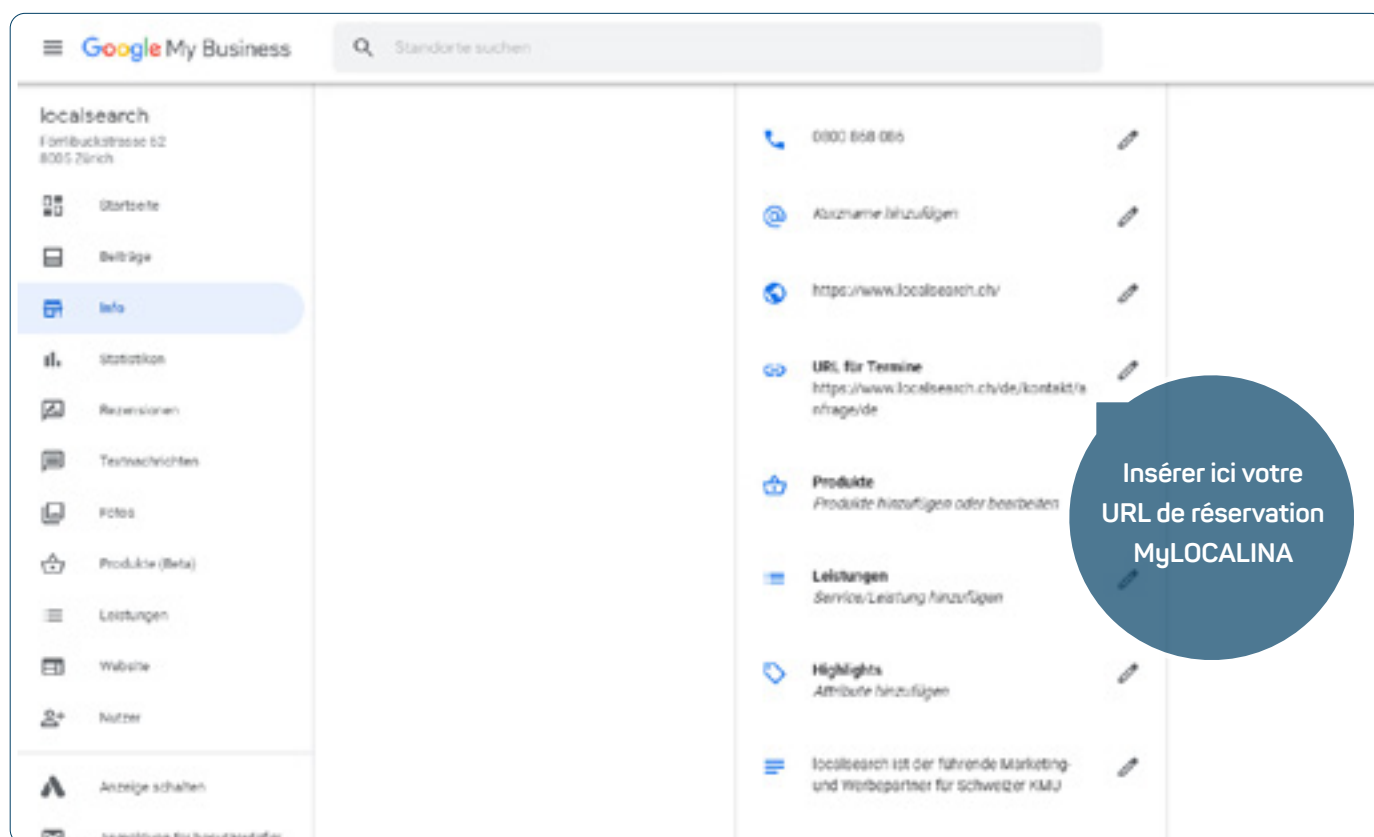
Google My Business

Standorte suchen

localsearch
Förrlibuckstrasse 62
8005 Zürich

Startseite

Beiträge

Info

Statistiken

Rezensionen

Textnachrichten

Fotos

Produkte (Beta)

Leistungen

Website

Nutzer

Anzeige schalten

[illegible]

0800 868 086

Kurzname hinzufügen

https://www.localsearch.ch/

URL für Termine
https://www.localsearch.ch/de/kontakt/anfrage/de

Produkte
Produkte hinzufügen oder bearbeiten

Leistungen
Service/Leistung hinzufügen

Highlights
Attribute hinzufügen

localsearch ist der führende Marketing- und Werbepartner für Schweizer KMU

Insérer ici votre URL de réservation MyLOCALINA